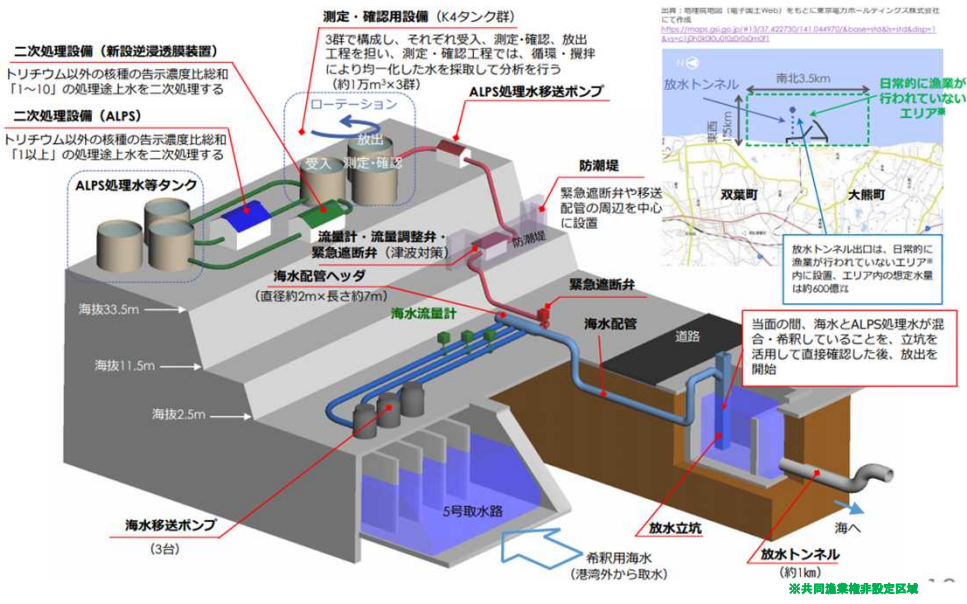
測定・確認用設備（K4タンク群）

3群で構成し、それぞれ受入、測定・確認、放出工程を担い、測定・確認工程では、循環・攪拌により均一化した水を採取して分析を行う（約1万m³×3群）

二次処理設備（新設逆浸透膜装置）

トリチウム以外の核種の告示濃度比総和「1～10」の処理途上水を二次処理する

二次処理設備（ALPS）

トリチウム以外の核種の告示濃度比総和「1以上」の処理途上水を二次処理する

ローテーション

放出

受入

測定・確認

ALPS処理水移送ポンプ

ALPS処理水等タンク

防潮堤

緊急遮断弁や移送配管の周辺を中心に設置

防潮堤

流量計・流量調整弁・緊急遮断弁（津波対策）

海水配管ヘッダ

（直径約2m×長さ約7m）

緊急遮断弁

海抜33.5m

海水流量計

海水配管

道路

海抜11.5m

海抜2.5m

当面の間、海水とALPS処理水が混合・希釈していることを、立坑を活用して直接確認した後、放出を開始

5号取水路

海水移送ポンプ

（3台）

放水立坑

希釈用海水

（港湾外から取水）

海へ

放水トンネル

（約1km）

出典：地理院地図（電子国土Web）をもとに東京電力ホールディングス株式会社にて作成

https://maps.gsi.go.jp/#13/37.422730/141.044970/&base=std&ls=std&disp=1&vs=c1j0h0k0l0u0t0z0r0s0m0f1

放水トンネル

南北3.5km

日常的に漁業が行われていないエリア※

東西1.5km

双葉町

大熊町

放水トンネル出口は、日常的に漁業が行われていないエリア※内に設置。エリア内の想定水量は約600億ℓ

※共同漁業権非設定区域